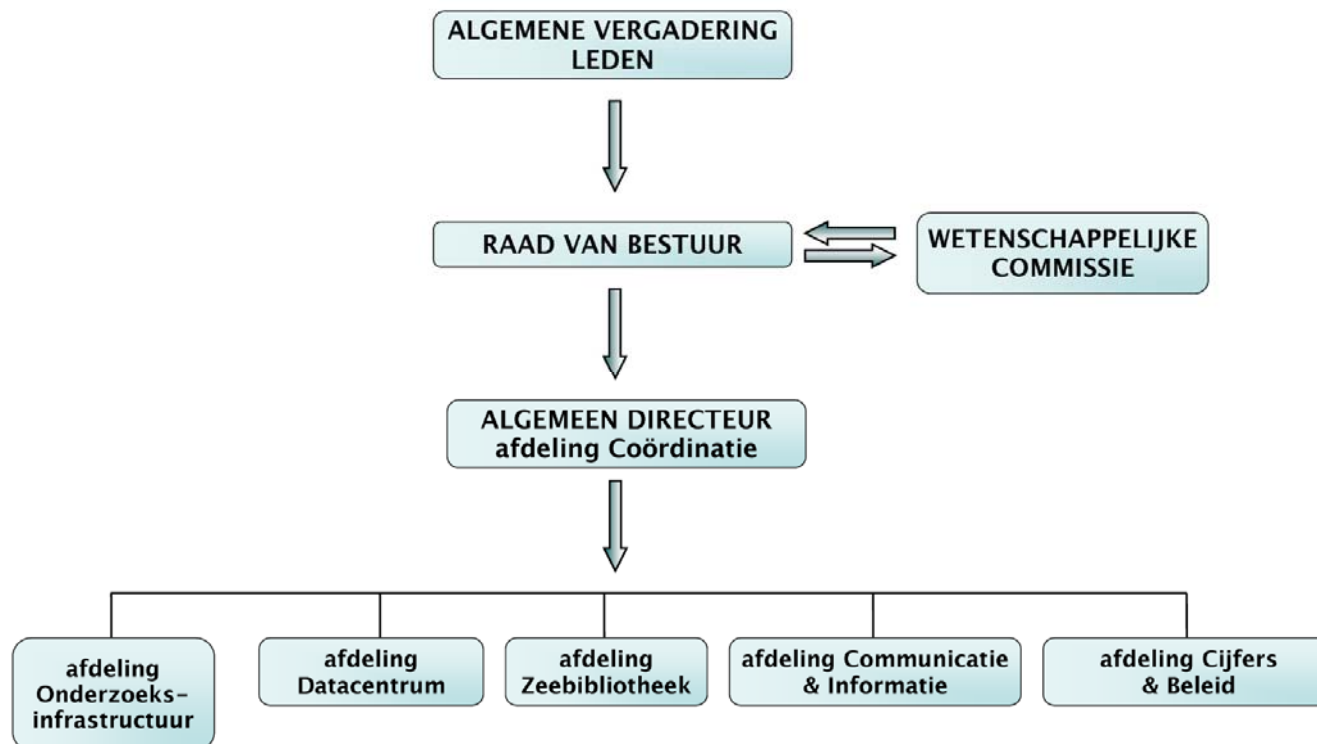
ALGEMENE VERGADERING LEDEN

RAAD VAN BESTUUR

WETENSCHAPPELIJKE COMMISSIE

ALGEMEEN DIRECTEUR afdeling Coördinatie

afdeling Onderzoeksinfrastructuur

afdeling Datacentrum

afdeling Zeebibliotheek

afdeling Communicatie & Informatie

afdeling Cijfers & Beleid